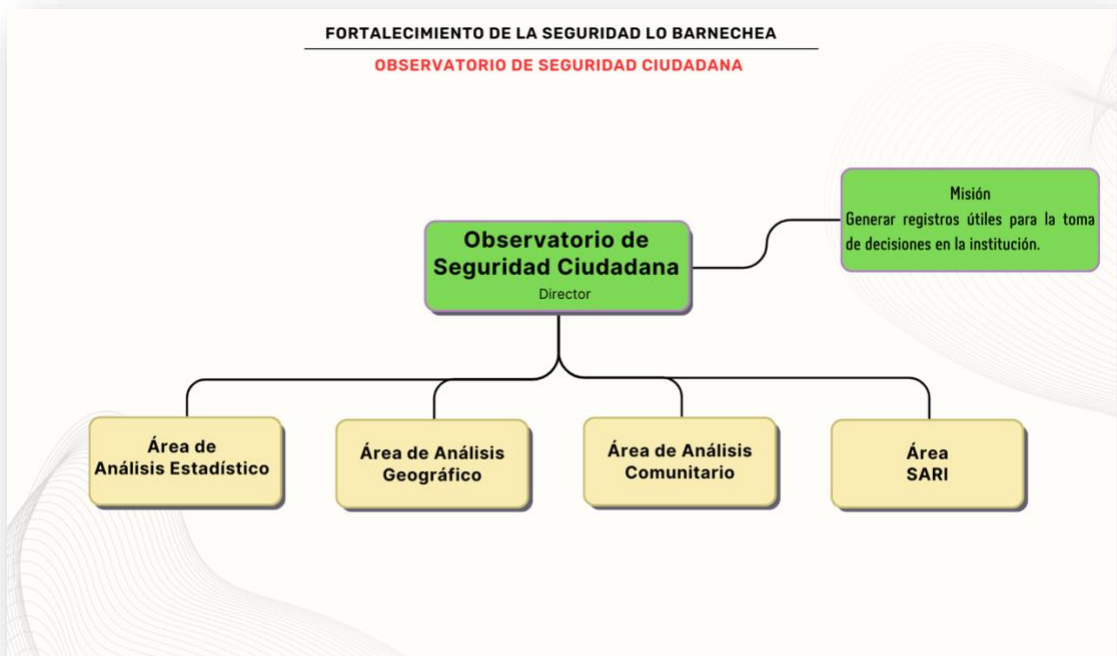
FORTALECIMIENTO DE LA SEGURIDAD LO BARNECHEA

OBSERVATORIO DE SEGURIDAD CIUDADANA

Misión
Generar registros útiles para la toma de decisiones en la institución.

Observatorio de Seguridad Ciudadana
Director

Área de Análisis Estadístico

Área de Análisis Geográfico

Área de Análisis Comunitario

Área SARI